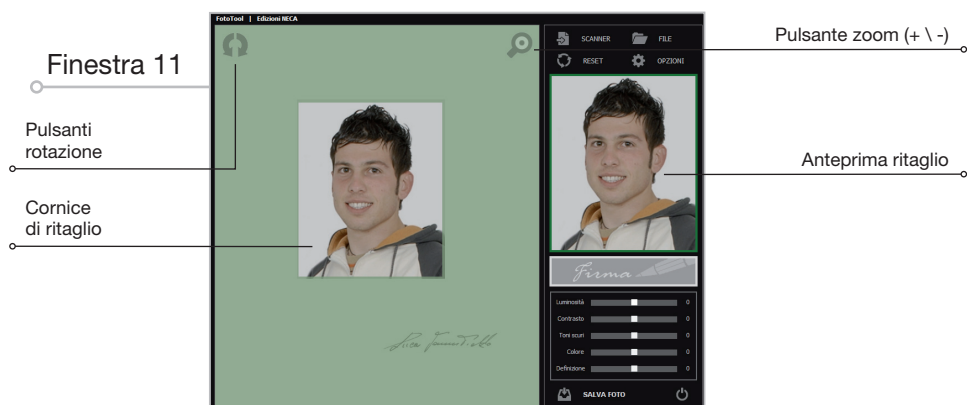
FotoTool | Edizioni NECA

Finestra 11

Pulsanti rotazione

Cornice di ritaglio

SCANNER
FILE
RESET
OPZIONI

Pulsante zoom (+ \ -)

Anteprima ritaglio

Firma

Luminosità 0
Contrasto 0
Toni scuri 0
Colore 0
Definizione 0

SALVA FOTO